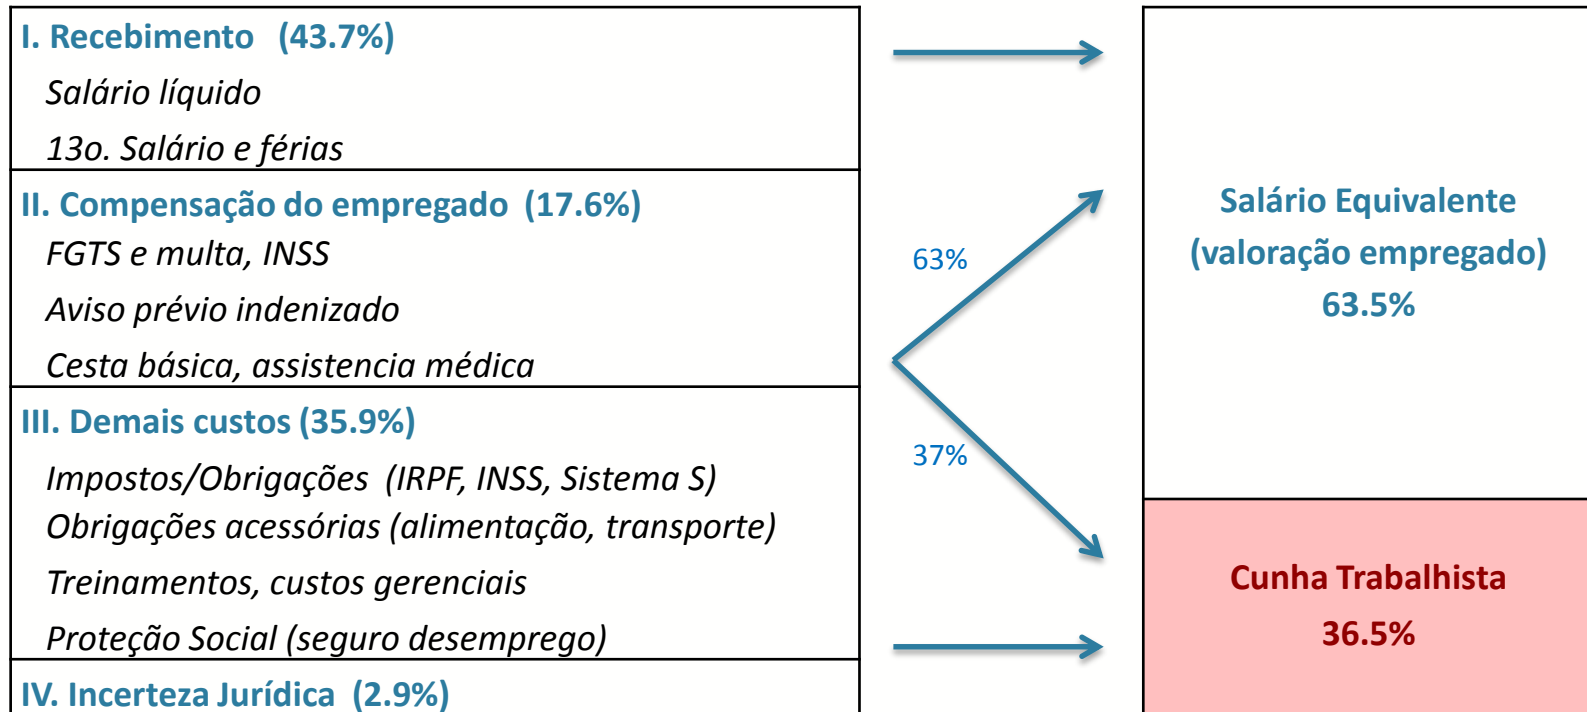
I. Recebimento (43.7%)

Salário líquido

13o. Salário e férias

II. Compensação do empregado (17.6%)

FGTS e multa, INSS

Aviso prévio indenizado

Cesta básica, assistencia médica

III. Demais custos (35.9%)

Impostos/Obrigações (IRPF, INSS, Sistema S)

Obrigações acessórias (alimentação, transporte)

Treinamentos, custos gerenciais

Proteção Social (seguro desemprego)

IV. Incerteza Jurídica (2.9%)

63%

37%

Salário Equivalente (valoração empregado) 63.5%

Cunha Trabalhista 36.5%